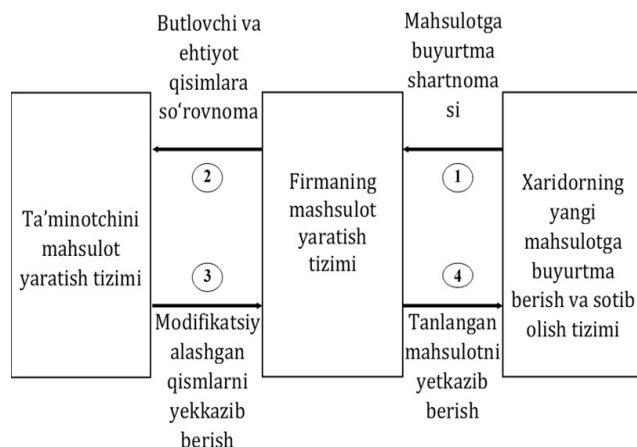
Butlovchi va ehtiyot qisimlara so‘rovnoma

Mahsulotga buyurtma shartnomasi

Ta’minotchini mahsulot yaratish tizimi

2

3

Firmaning mashsulot yaratish tizimi

1

4

Xaridorning yangi mahsulotga buyurtma berish va sotib olish tizimi

Modifikatsiyalashgan qismlarni yekkazib berish

Tanlangan mahsulotni yetkazib berish